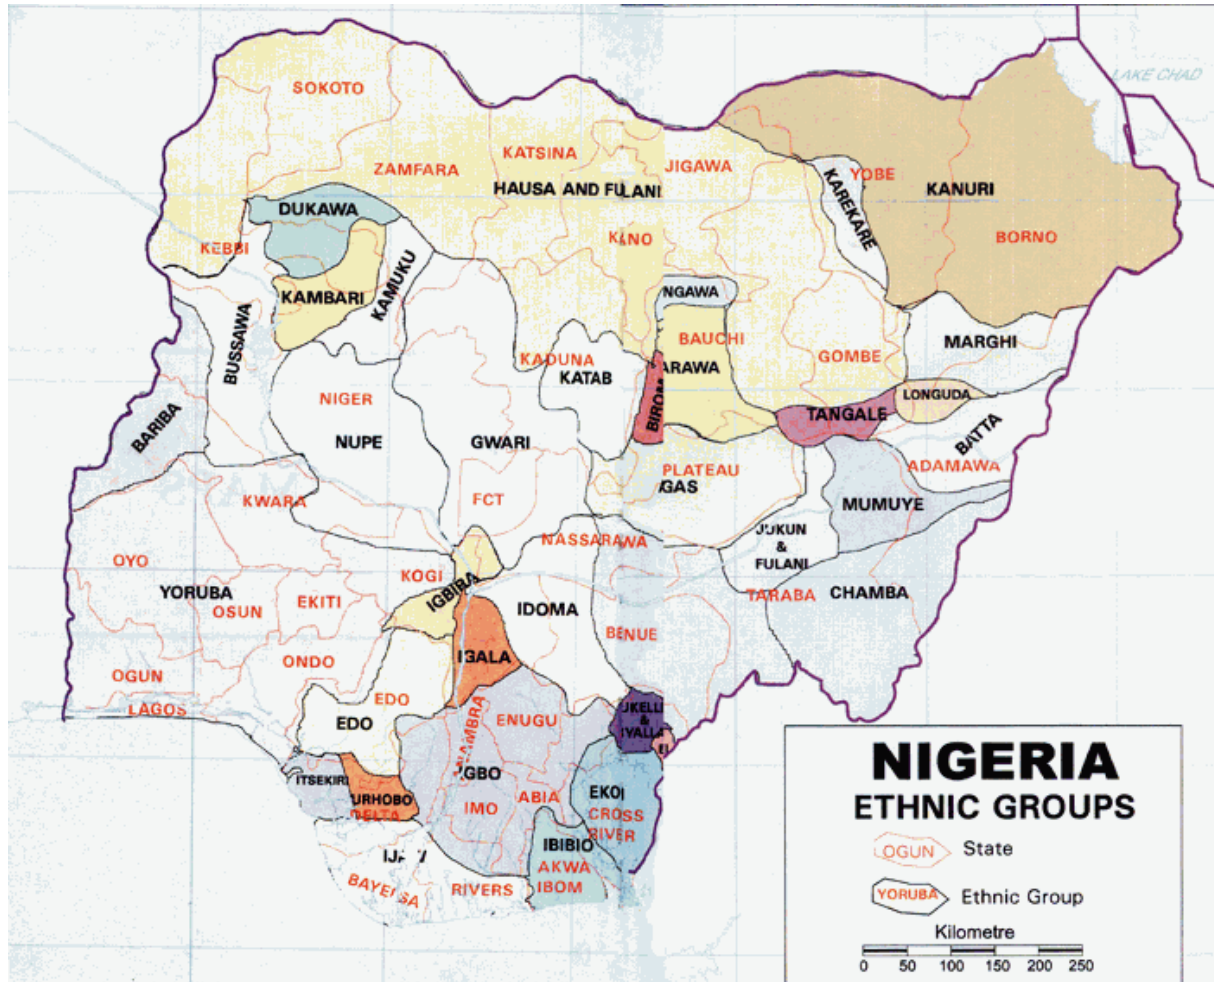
LAKE CHAD
SOKOTO
ZAMFARA
KATSINA
JIGAWA
HAUSA AND FULANI
YOBE
KAREKARE
KANURI
DUKAWA
KEBBI
KANO
BORNO
KAMBARI
KAMUKU
NGAWA
BUSSAWA
BAUCHI
KADUNA
KATAB
ARAWA
GOMBE
MARGHI
NIGER
BIROM
LONGUDA
TANGALE
BARIBA
NUPE
GWARI
BATTA
ADAMAWA
PLATEAU
GAS
KWARA
FCT
MUMUYE
JUKUN & FULANI
NASSARAWA
OYO
KOGI
YORUBA
OSUN
EKITI
IGBIRA
IDOMA
TARABA
CHAMBA
BENUE
ONDO
IGALA
OGUN
EDO
LAGOS
EDO
UKELLI & IYALLA
ANAMBRA
ENUGU
ITSEKIRI
IGBO
EKOI
URHOBO
DELTA
IMO
ABIA
CROSS RIVER
IBIBIO
IJAW
AKWA IBOM
BAYELSA
RIVERS

NIGERIA
ETHNIC GROUPS
OGUN State
YORUBA Ethnic Group
Kilometre
0 50 100 150 200 250